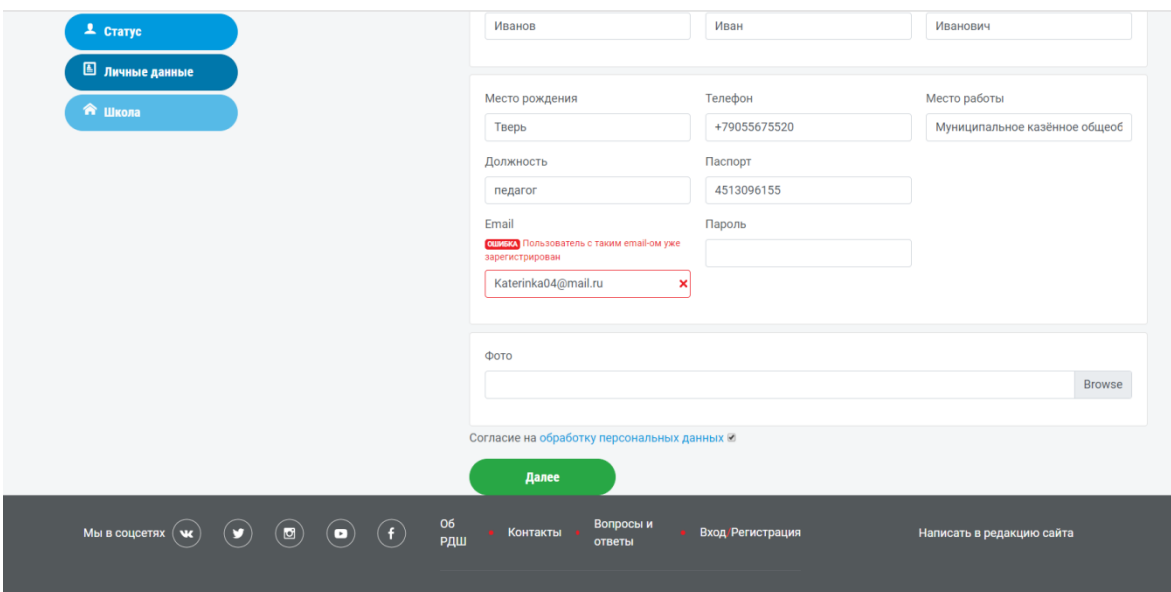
Статус
Личные данные
Школа

Иванов
Иван
Иванович

Место рождения
Тверь
Телефон
+79055675520
Место работы
Муниципальное казённое общеоб
Должность
педагог
Паспорт
4513096155
Email
ОШИБКА Пользователь с таким email-ом уже зарегистрирован
Katerinka04@mail.ru
Пароль

Фото
Browse

Согласие на обработку персональных данных

Далее

Мы в соцсетях
Об РДШ
Контакты
Вопросы и ответы
Вход/Регистрация
Написать в редакцию сайта